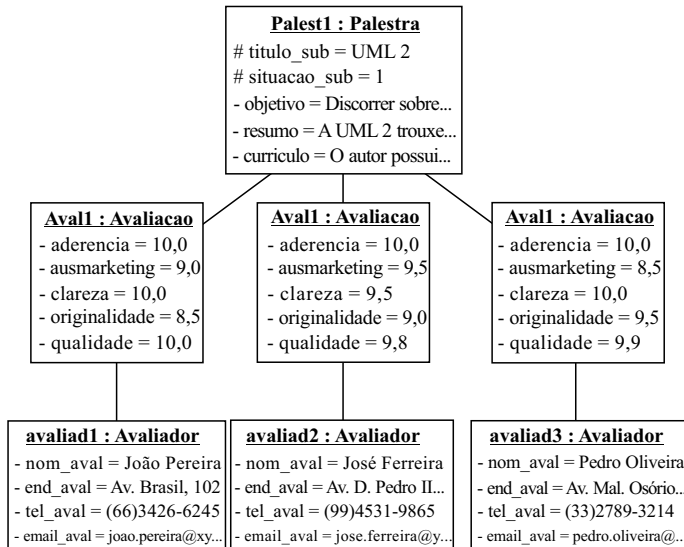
Palest1 : Palestra
# titulo_sub = UML 2
# situacao_sub = 1
- objetivo = Discorrer sobre...
- resumo = A UML 2 trouxe...
- curriculo = O autor possui...

Aval1 : Avaliacao
- aderencia = 10,0
- ausmarketing = 9,0
- clareza = 10,0
- originalidade = 8,5
- qualidade = 10,0

Aval1 : Avaliacao
- aderencia = 10,0
- ausmarketing = 9,5
- clareza = 9,5
- originalidade = 9,0
- qualidade = 9,8

Aval1 : Avaliacao
- aderencia = 10,0
- ausmarketing = 8,5
- clareza = 10,0
- originalidade = 9,5
- qualidade = 9,9

avaliad1 : Avaliador
- nom_aval = João Pereira
- end_aval = Av. Brasil, 102
- tel_aval = (66)3426-6245
- email_aval = joao.pereira@xy...

avaliad2 : Avaliador
- nom_aval = José Ferreira
- end_aval = Av. D. Pedro II...
- tel_aval = (99)4531-9865
- email_aval = jose.ferreira@y...

avaliad3 : Avaliador
- nom_aval = Pedro Oliveira
- end_aval = Av. Mal. Osório...
- tel_aval = (33)2789-3214
- email_aval = pedro.oliveira@...